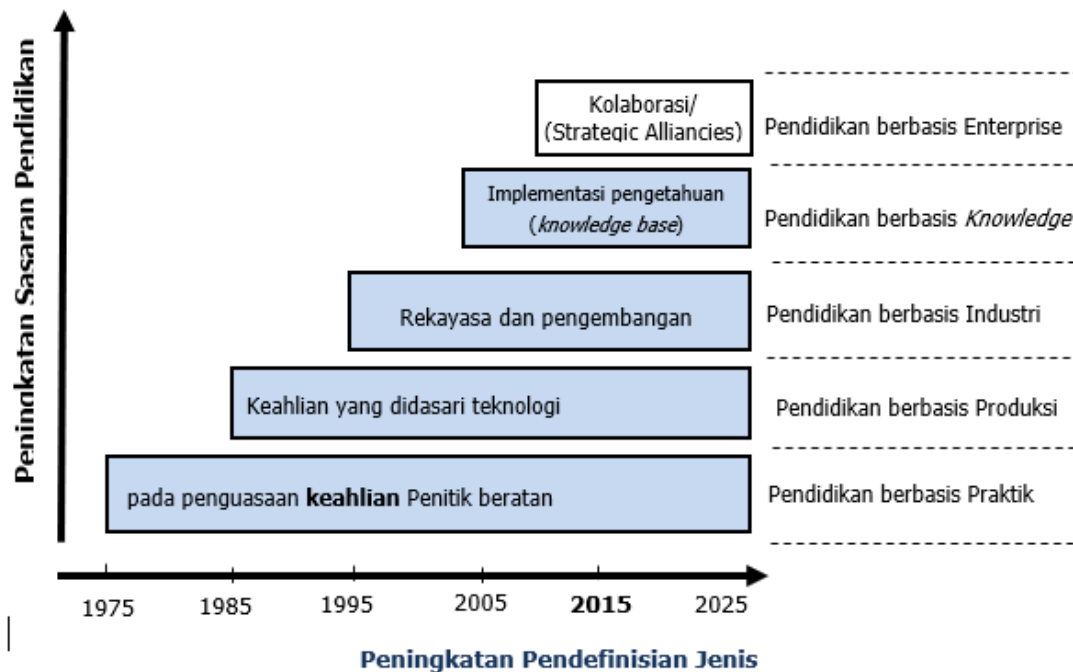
Peningkatan Sasaran Pendidikan

Kolaborasi/ (Strategic Alliancies)

Pendidikan berbasis Enterprise

Implementasi pengetahuan (*knowledge base*)

Pendidikan berbasis *Knowledge*

Rekayasa dan pengembangan

Pendidikan berbasis Industri

Keahlian yang didasari teknologi

Pendidikan berbasis Produksi

pada penguasaan **keahlian** Penitik beratan

Pendidikan berbasis Praktik

1975 1985 1995 2005 **2015** 2025

Peningkatan Pendefinisian Jenis